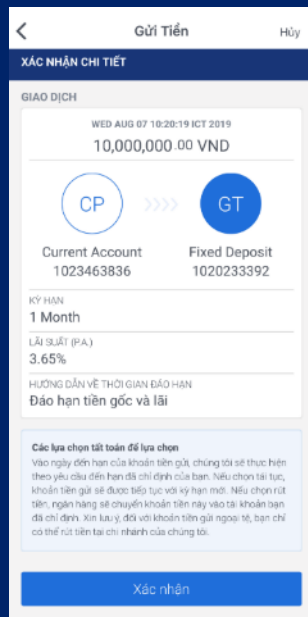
Gửi Tiền
Hủy

XÁC NHẬN CHI TIẾT

GIAO DỊCH

WED AUG 07 10:20:19 ICT 2019

10,000,000.00 VND

CP

GT

Current Account
1023463836

Fixed Deposit
1020233392

KỲ HẠN
1 Month

LÃI SUẤT (P.A.)
3.65%

HƯỚNG DẪN VỀ THỜI GIAN ĐÁO HẠN
Đáo hạn tiền gốc và lãi

Các lựa chọn tất toán để lựa chọn
Vào ngày đến hạn của khoản tiền gửi, chúng tôi sẽ thực hiện theo yêu cầu đến hạn đã chỉ định của bạn. Nếu chọn tái tục, khoản tiền gửi sẽ được tiếp tục với kỳ hạn mới. Nếu chọn rút tiền, ngân hàng sẽ chuyển khoản tiền này vào tài khoản bạn đã chỉ định. Xin lưu ý, đối với khoản tiền gửi ngoại tệ, bạn chỉ có thể rút tiền tại chi nhánh của chúng tôi.

Xác nhận